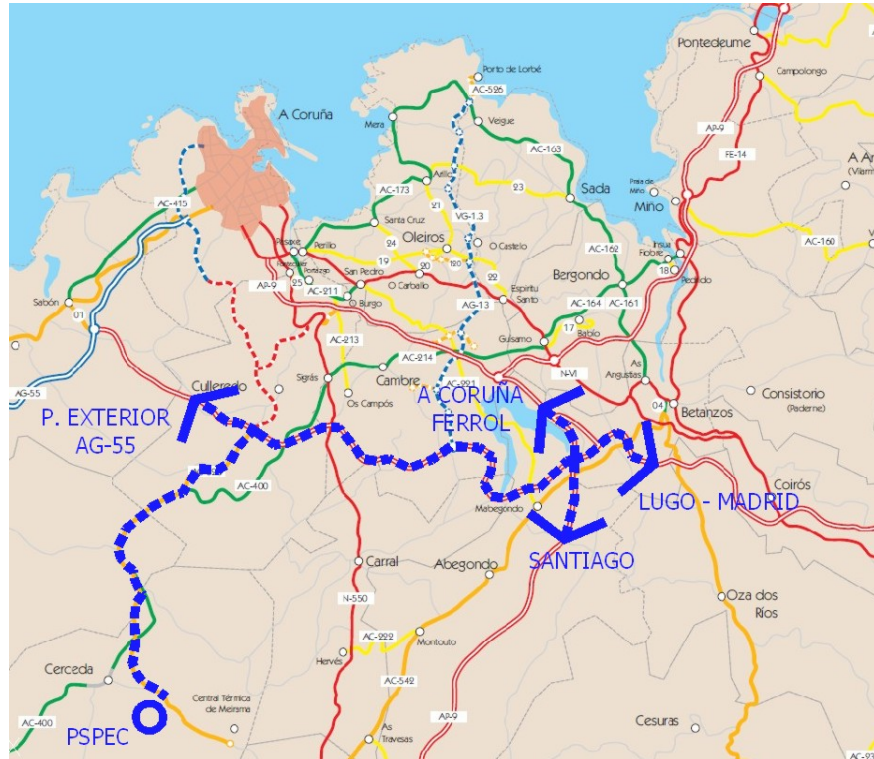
Pontedeume
Campolongo
AP-9
FE-14
A Coruña
Porto de Lorbé
AC-526
Mera
Veigue
AC-163
Sada
Miño
AC-173
21
23
AC-415
Santa Cruz
VG-1.3
Oleiros
O Castelo
24
AC-162
Bergondo
AC-160
Perillo
19
20
22
18
AP-9
25
San Pedro
O Carballo
Espíritu Santo
AC-211
O Burgo
AG-13
AC-164
AC-161
Sabón
17
Babío
Gulsamo
AC-213
AC-214
N-VI
As Angustias
Consistorio
(Paderne)
AG-55
Culleredo
Sigrás
Cambre
Os Campos
A CORUÑA
FERROL
04
Betanzos
P. EXTERIOR
AG-55
AC-400
LUGO - MADRID
Coirós
Mabegondo
SANTIAGO
Carral
Abegondo
N-550
Oza dos Ríos
AC-222
Montouto
Herves
AC-542
Cerceda
Central Térmica de Meirama
AC-400
AP-9
PSPEC
As Travesas
Cesuras